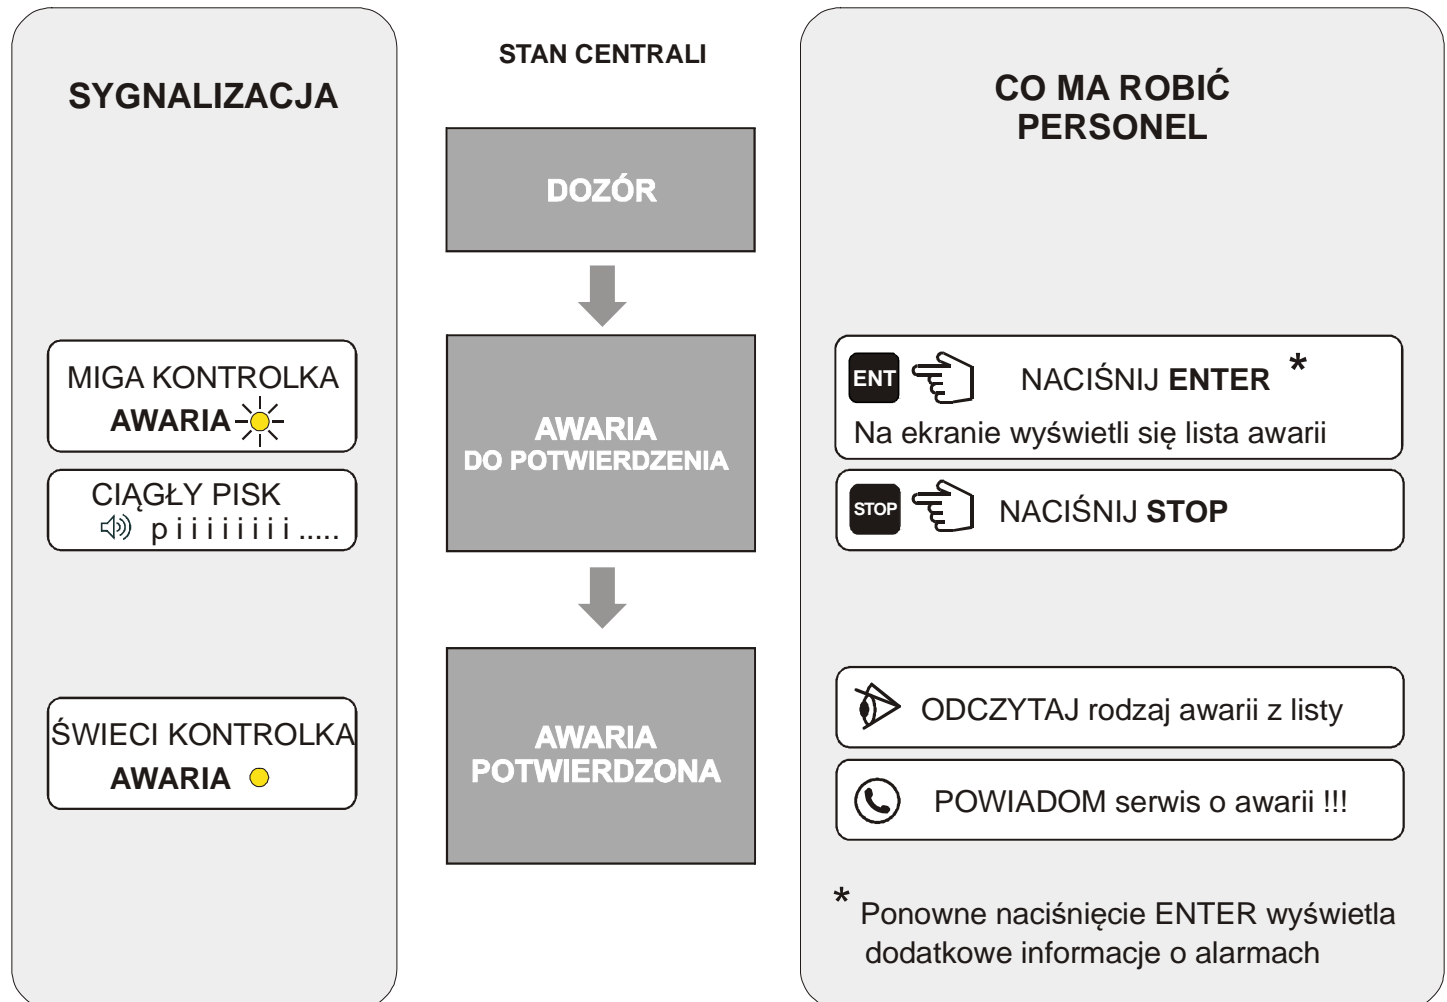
SYGNALIZACJA

STAN CENTRALI

CO MA ROBIĆ PERSONEL

DOZÓR

MIGA KONTROLKA
AWARIA

CIĄGŁY PISK
piiiiiiii.....

AWARIA
DO POTWIERDZENIA

ENT NACIŚNIJ **ENTER** *
Na ekranie wyświetli się lista awarii

STOP NACIŚNIJ **STOP**

ŚWIECI KONTROLKA
AWARIA

AWARIA
POTWIERDZONA

ODCZYTAJ rodzaj awarii z listy

POWIADOM serwis o awarii !!!

* Ponowne naciśnięcie ENTER wyświetla dodatkowe informacje o alarmach